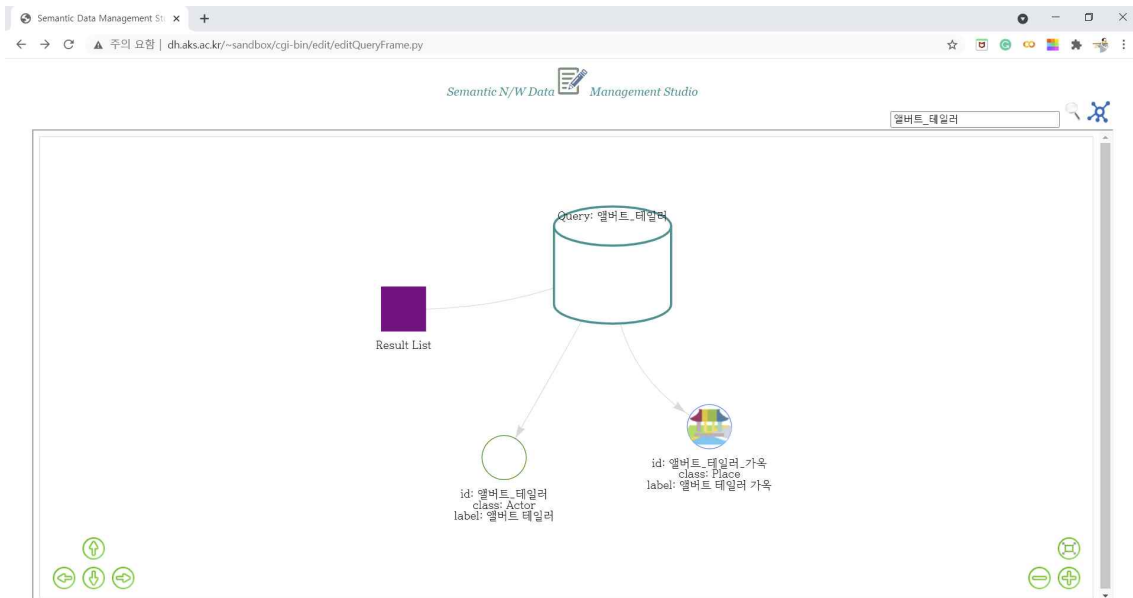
Semantic Data Management St ×

주의 요함 | dh.aks.ac.kr/~sandbox/cgi-bin/edit/editQueryFrame.py

Semantic N/W Data Management Studio

앨버트_테일러

Query: 앨버트_테일러

Result List

id: 앨버트_테일러_가옥
class: Place
label: 앨버트 테일러 가옥

id: 앨버트_테일러
class: Actor
label: 앨버트 테일러